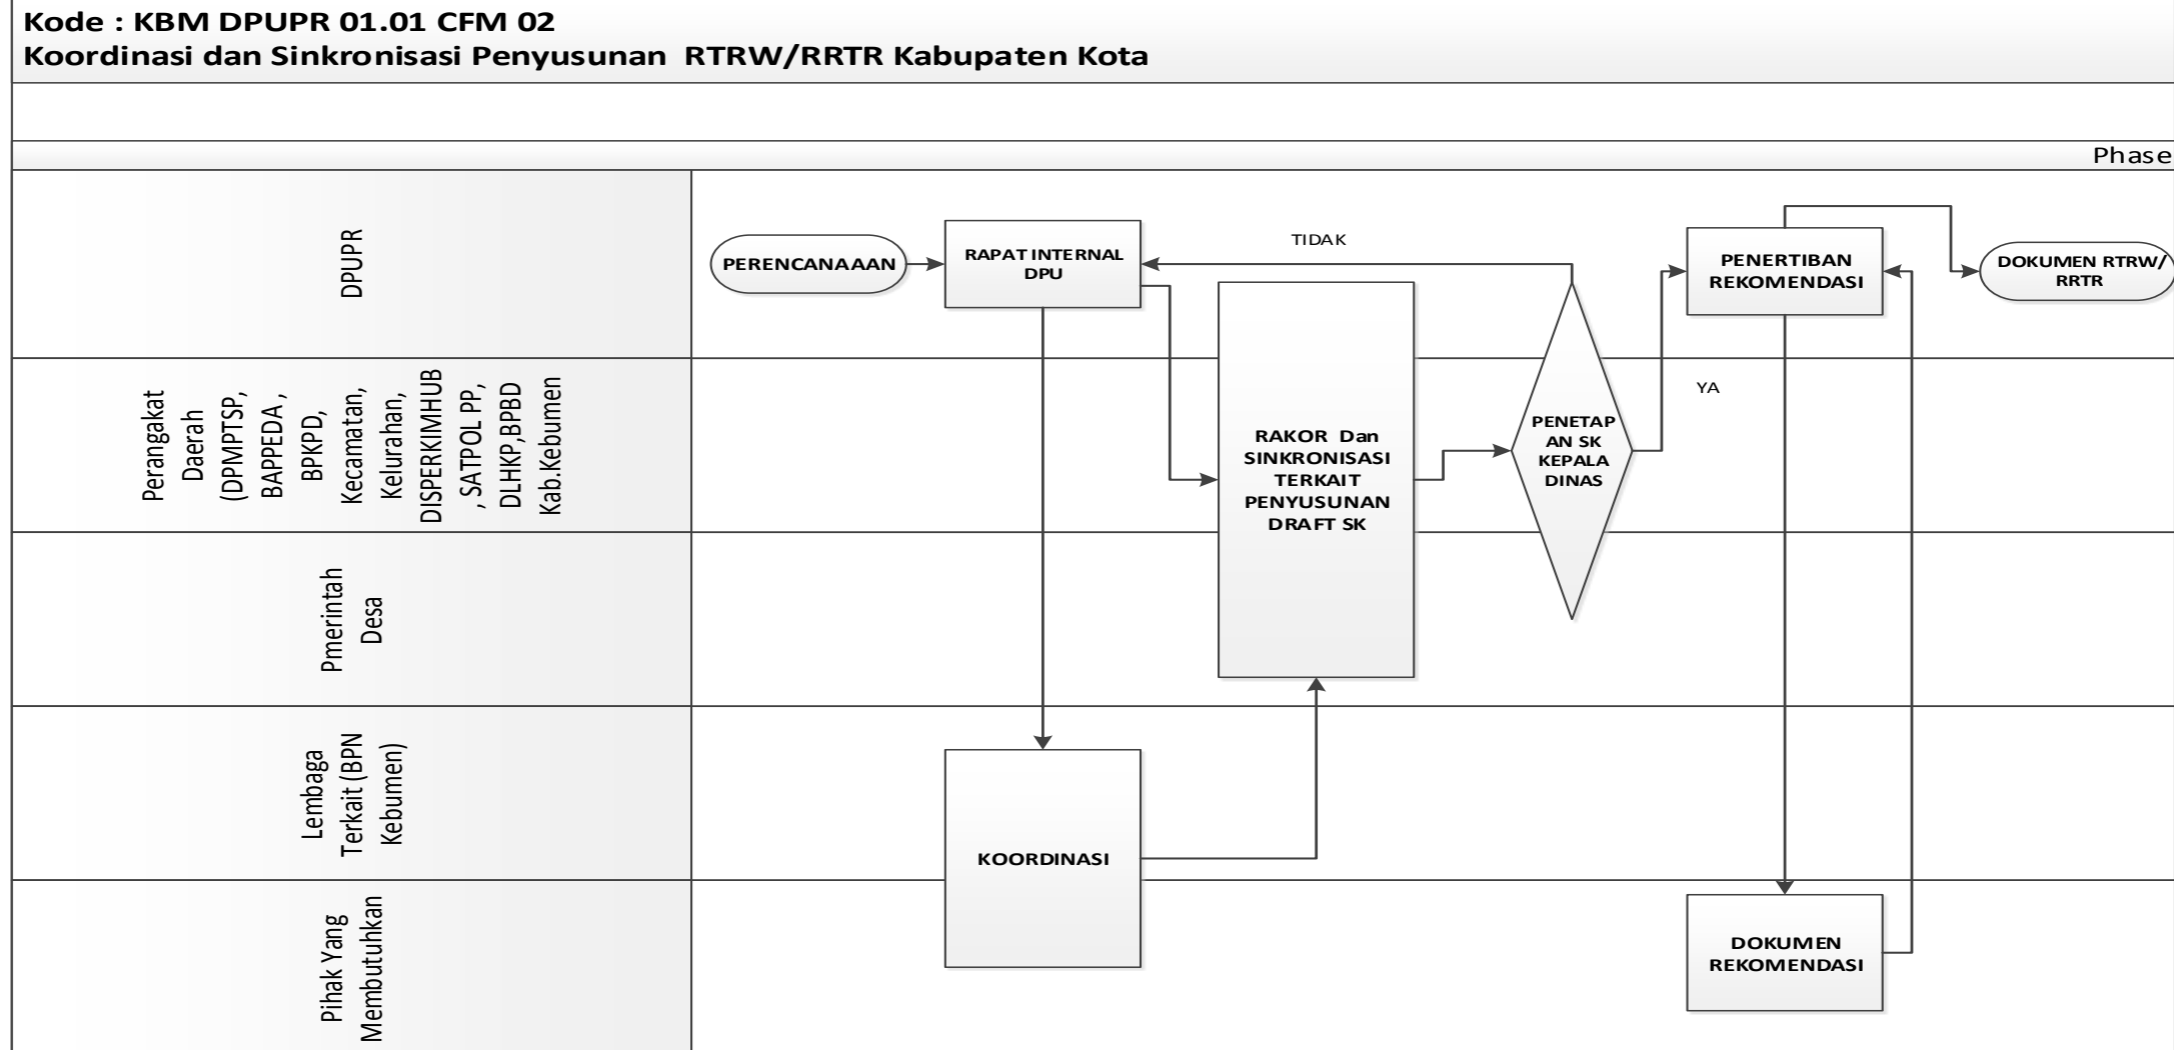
Kode : KBM DPUPR 01.01 CFM 02
Koordinasi dan Sinkronisasi Penyusunan RTRW/RRTR Kabupaten Kota

Phase

DPUPR

Perangkat Daerah (DPMPTSP, BAPPEDA , BPKPD, Kecamatan, Kelurahan, DISPERKIMHUB , SATPOL PP, DLHKP,BPBD Kab.Kebumen

Pmerintah Desa

Lembaga Terkait (BPN Kebumen)

Pihak Yang Membutuhkan

PERENCANAAAN

RAPAT INTERNAL DPU

TIDAK

RAKOR Dan SINKRONISASI TERKAIT PENYUSUNAN DRAFT SK

PENETAPAN SK KEPALA DINAS

YA

PENERTIBAN REKOMENDASI

DOKUMEN RTRW/ RRTR

KOORDINASI

DOKUMEN REKOMENDASI